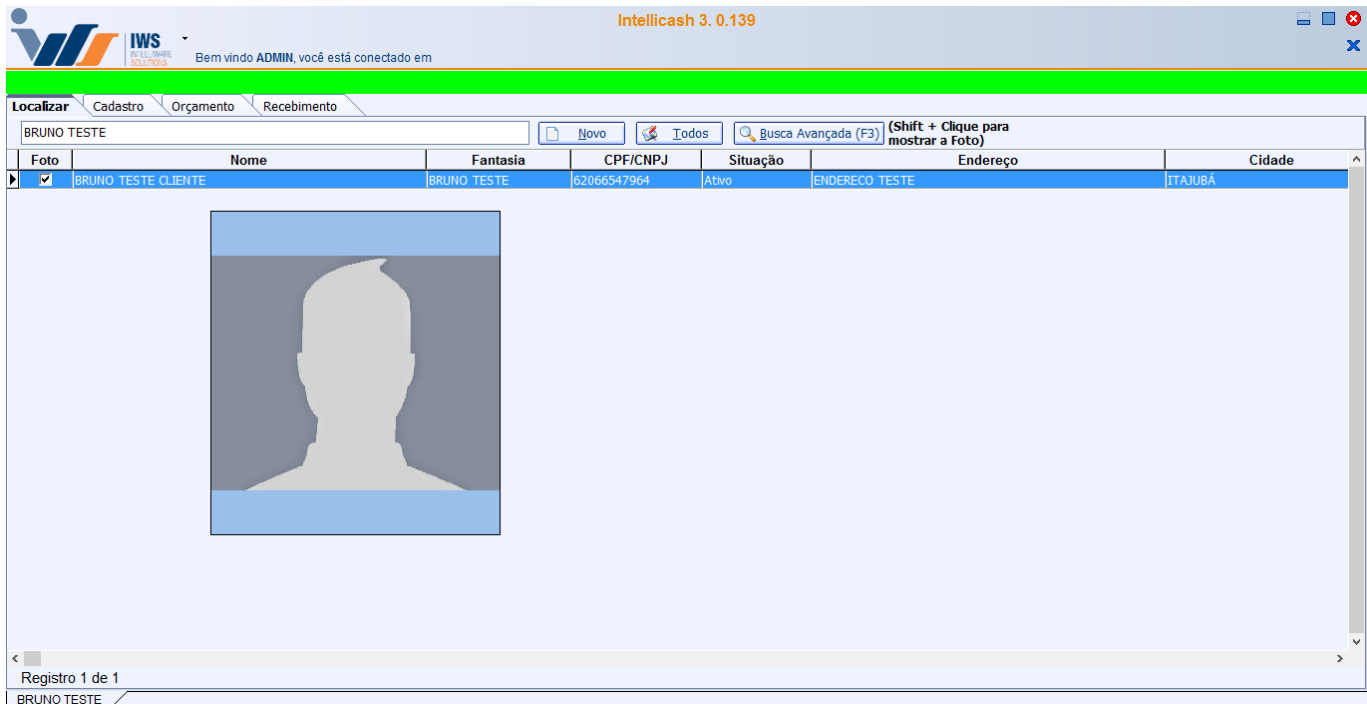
IWS
INTELLIWARE SOLUTIONS

Bem vindo ADMIN, você está conectado em

Intellicash 3. 0.139

Localizar | Cadastro | Orçamento | Recebimento

BRUNO TESTE

Novo | Todos | Busca Avançada (F3) | (Shift + Clique para mostrar a Foto)

| Foto | Nome | Fantasia | CPF/CNPJ | Situação | Endereço | Cidade |
|---|---|---|---|---|---|---|
| ☑ | BRUNO TESTE CLIENTE | BRUNO TESTE | 62066547964 | Ativo | ENDERECO TESTE | ITAJUBÁ |

Registro 1 de 1

BRUNO TESTE